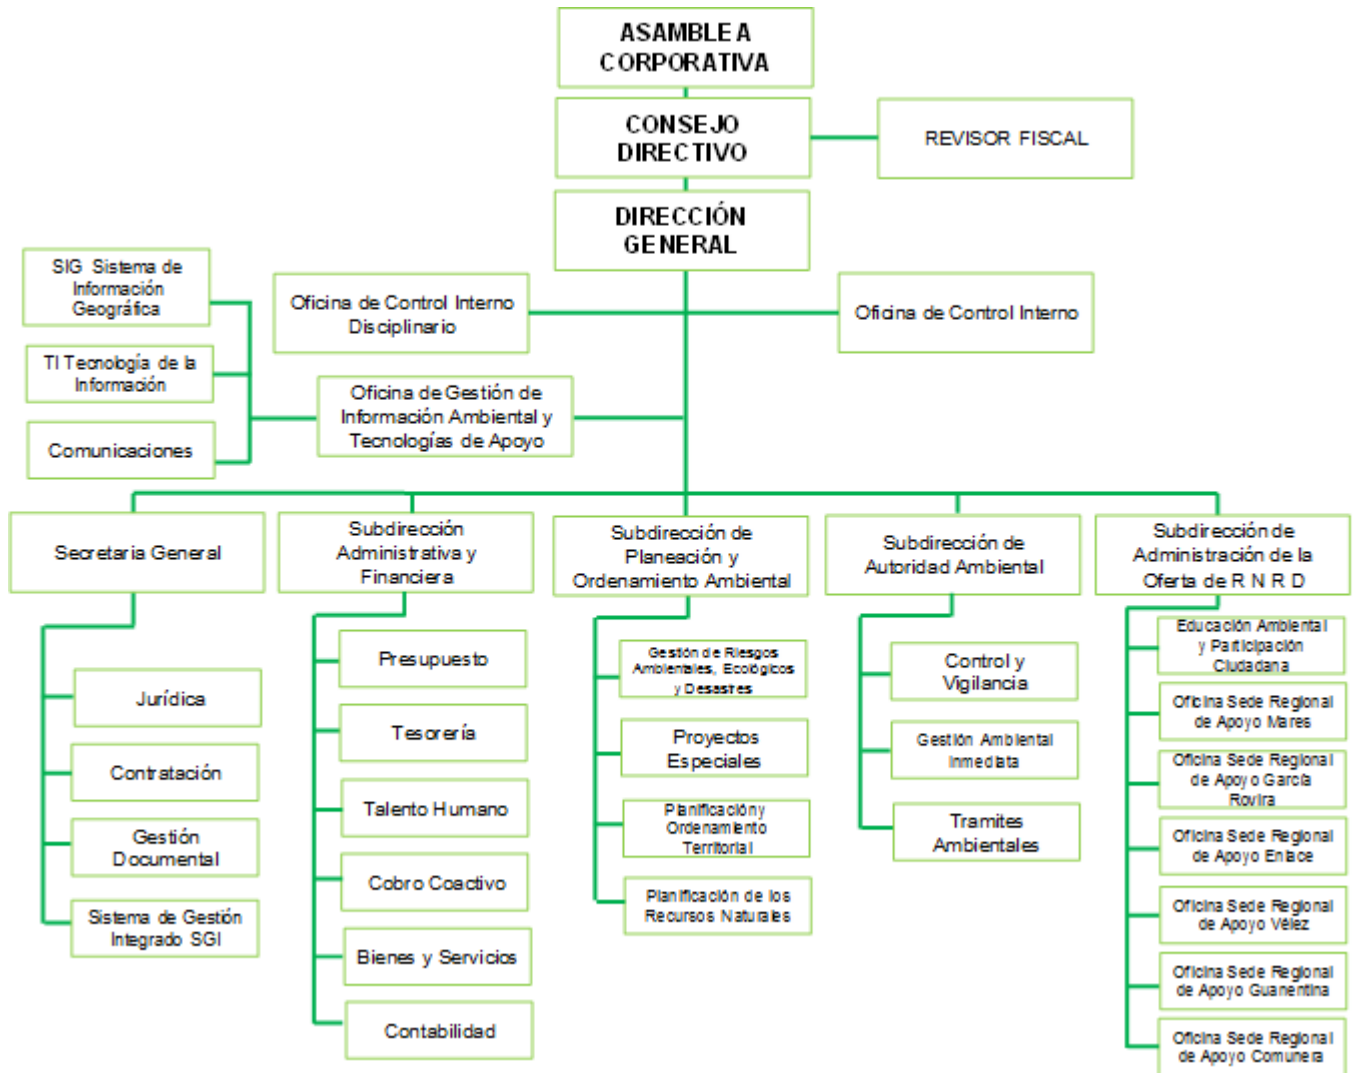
ASAMBLEA CORPORATIVA

CONSEJO DIRECTIVO

REVISOR FISCAL

DIRECCIÓN GENERAL

SIG Sistema de Información Geográfica

TI Tecnología de la Información

Comunicaciones

Oficina de Control Interno Disciplinario

Oficina de Control Interno

Oficina de Gestión de Información Ambiental y Tecnologías de Apoyo

Secretaria General

Jurídica

Contratación

Gestión Documental

Sistema de Gestión Integrado SGI

Subdirección Administrativa y Financiera

Presupuesto

Tesorería

Talento Humano

Cobro Coactivo

Bienes y Servicios

Contabilidad

Subdirección de Planeación y Ordenamiento Ambiental

Gestión de Riesgos Ambientales, Ecológicos y Desastres

Proyectos Especiales

Planificación y Ordenamiento Territorial

Planificación de los Recursos Naturales

Subdirección de Autoridad Ambiental

Control y Vigilancia

Gestión Ambiental Inmediata

Tramites Ambientales

Subdirección de Administración de la Oferta de R N R D

Educación Ambiental y Participación Ciudadana

Oficina Sede Regional de Apoyo Mares

Oficina Sede Regional de Apoyo García Rovira

Oficina Sede Regional de Apoyo Enlace

Oficina Sede Regional de Apoyo Vélez

Oficina Sede Regional de Apoyo Guanentina

Oficina Sede Regional de Apoyo Comunera